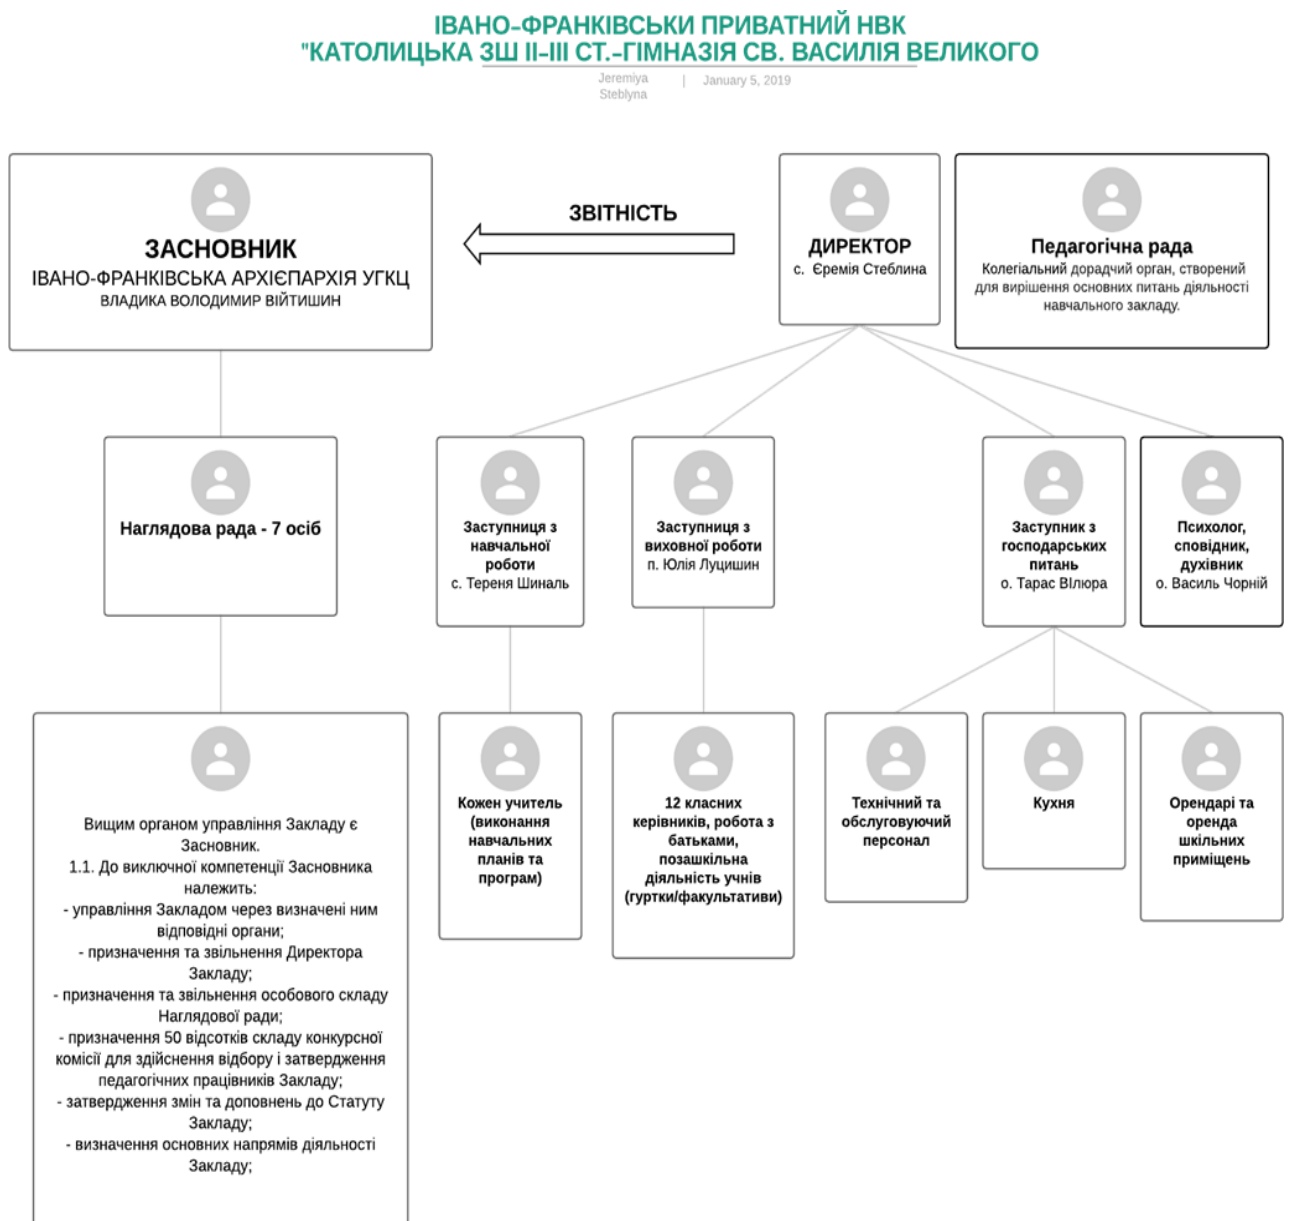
ІВАНО-ФРАНКІВСЬКИ ПРИВАТНИЙ НВК
"КАТОЛИЦЬКА ЗШ II-III СТ.-ГІМНАЗІЯ СВ. ВАСИЛІЯ ВЕЛИКОГО

Jeremiya Steblyna | January 5, 2019

ЗАСНОВНИК
ІВАНО-ФРАНКІВСЬКА АРХІЄПАРХІЯ УГКЦ
ВЛАДИКА ВОЛОДИМИР ВІЙТИШИН

ЗВІТНІСТЬ

ДИРЕКТОР
с. Єремія Стеблина

Педагогічна рада
Колегіальний дорадчий орган, створений для вирішення основних питань діяльності навчального закладу.

Наглядова рада - 7 осіб

Заступниця з навчальної роботи
с. Тереня Шиналь

Заступниця з виховної роботи
п. Юлія Луцишин

Заступник з господарських питань
о. Тарас ВІлюра

Психолог, сповідник, духівник
о. Василь Чорній

Вищим органом управління Закладу є Засновник.
1.1. До виключної компетенції Засновника належить:
- управління Закладом через визначені ним відповідні органи;
- призначення та звільнення Директора Закладу;
- призначення та звільнення особового складу Наглядової ради;
- призначення 50 відсотків складу конкурсної комісії для здійснення відбору і затвердження педагогічних працівників Закладу;
- затвердження змін та доповнень до Статуту Закладу;
- визначення основних напрямів діяльності Закладу;

Кожен учитель (виконання навчальних планів та програм)

12 класних керівників, робота з батьками, позашкільна діяльність учнів (гуртки/факультативи)

Технічний та обслуговуючий персонал

Кухня

Орендарі та оренда шкільних приміщень